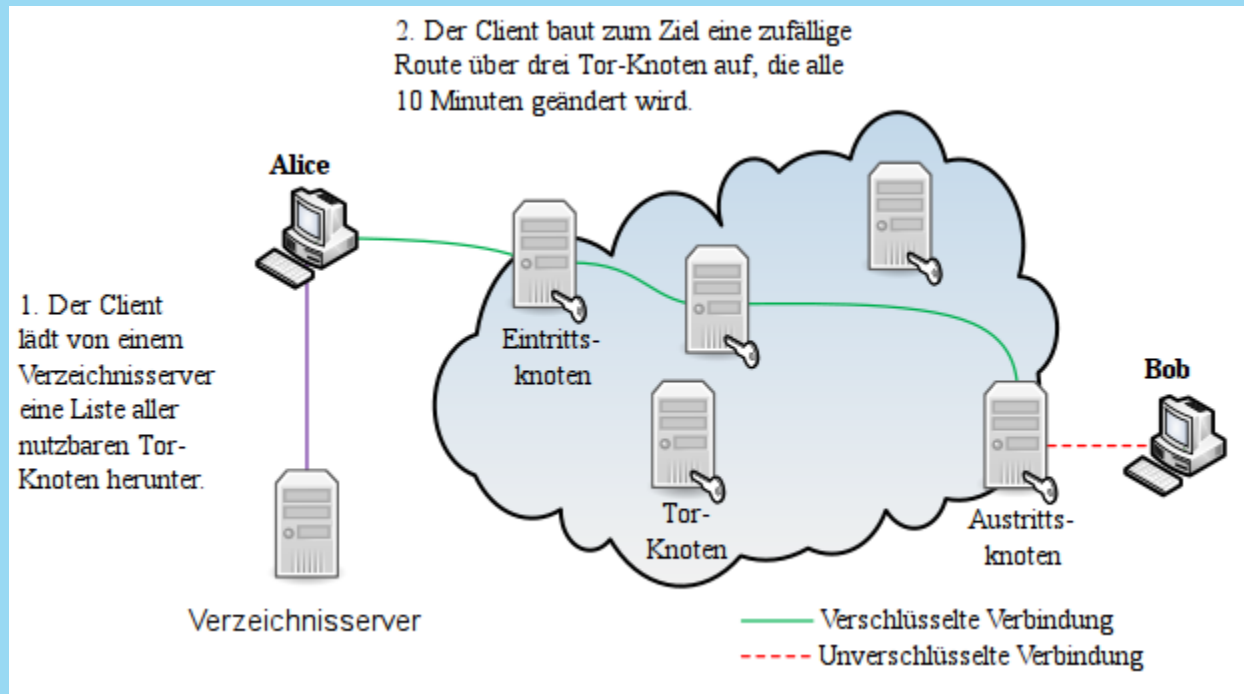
2. Der Client baut zum Ziel eine zufällige Route über drei Tor-Knoten auf, die alle 10 Minuten geändert wird.

Alice

1. Der Client lädt von einem Verzeichnisserver eine Liste aller nutzbaren Tor-Knoten herunter.

Eintrittsknoten

Tor-Knoten

Austrittsknoten

Bob

Verzeichnisserver

Verschlüsselte Verbindung

Unverschlüsselte Verbindung